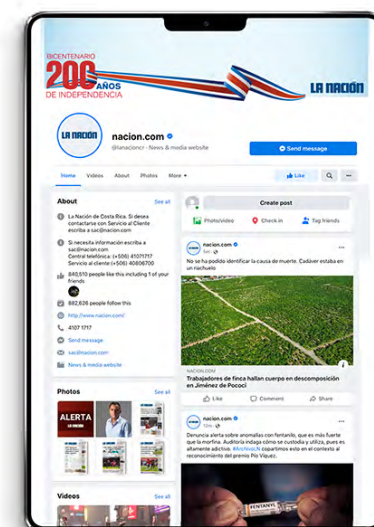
BICENTENARIO 200 AÑOS DE INDEPENDENCIA

LA NACIÓN

LA NACIÓN

nacion.com
@lanacioncr · News & media website

Send message

Home Videos About Photos More

Like

About
See all

La Nación de Costa Rica. Si desea contactarse con Servicio al Cliente escriba a sac@nacion.com

Si necesita información escriba a sac@nacion.com
Central telefónica: (+506) 41071717
Servicio al cliente (+506) 40806700

840,510 people like this including 1 of your friends

882,626 people follow this

http://www.nacion.com/

4107 1717

Send message

sac@nacion.com

News & media website

Photos
See all

ALERTA

Videos
See all

Create post

Photo/Video Check in Tag friends

nacion.com
5m

No se ha podido identificar la causa de muerte. Cadáver estaba en un riachuelo

NACION.COM
Trabajadores de finca hallan cuerpo en descomposición en Jiménez de Pococí

Like Comment Share

nacion.com
13m

Denuncia alerta sobre anomalías con fentanilo, que es más fuerte que la morfina. Auditoría indaga cómo se custodia y utiliza, pues es altamente adictivo. #ArchivoLN compartimos esto en el contexto al reconocimiento del premio Pío Víquez.

FENTANYL